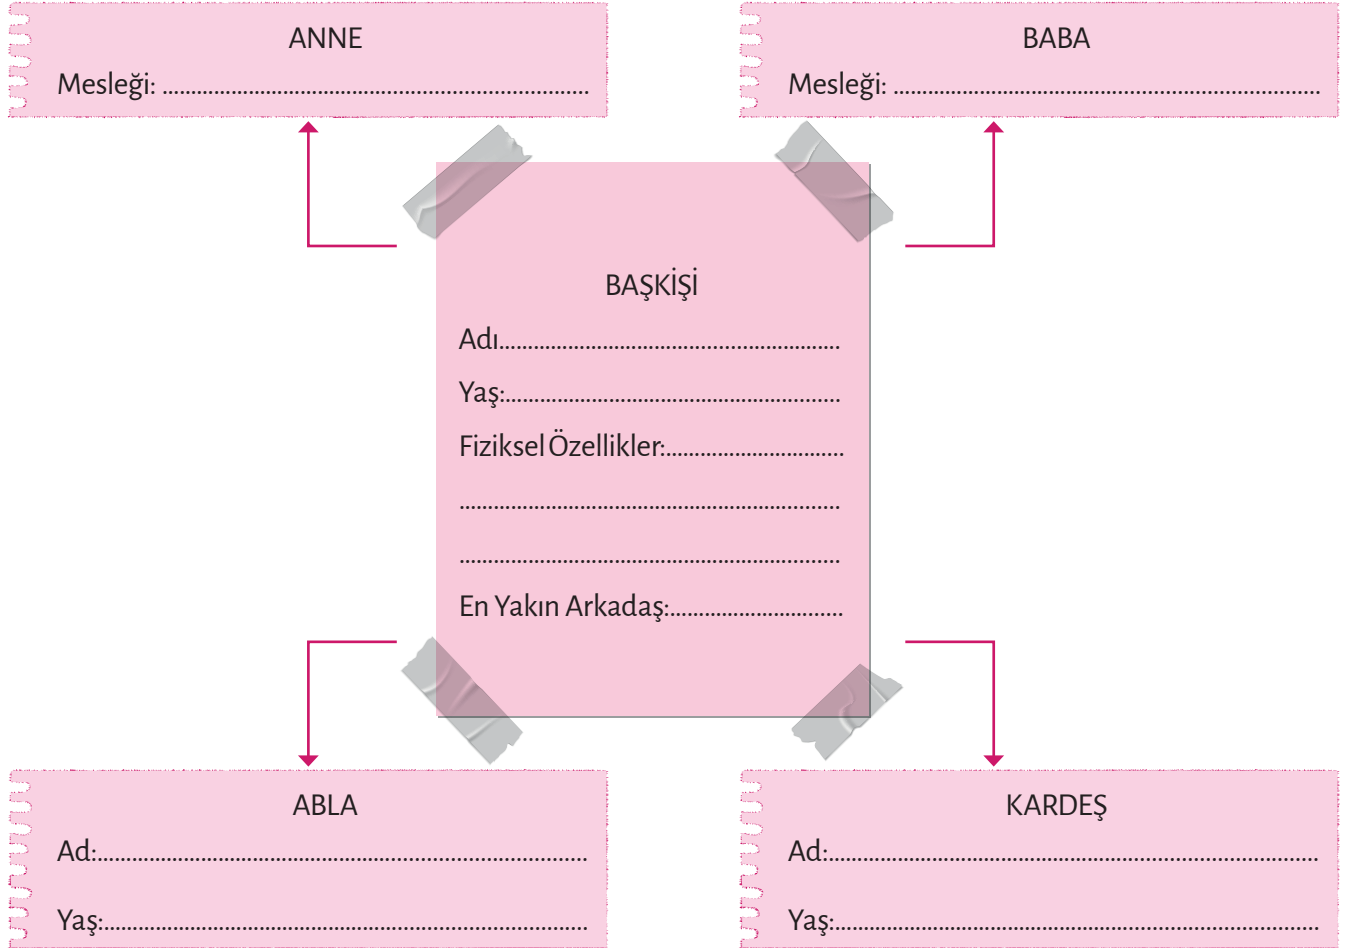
ANNE
Mesleği: ..........................................................................

BABA
Mesleği: ..........................................................................

BAŞKİŞİ
Adı.....................................................
Yaş:....................................................
Fiziksel Özellikler:...............................
..........................................................
..........................................................
En Yakın Arkadaş:..............................

ABLA
Ad:.......................................................................
Yaş:......................................................................

KARDEŞ
Ad:.......................................................................
Yaş:......................................................................